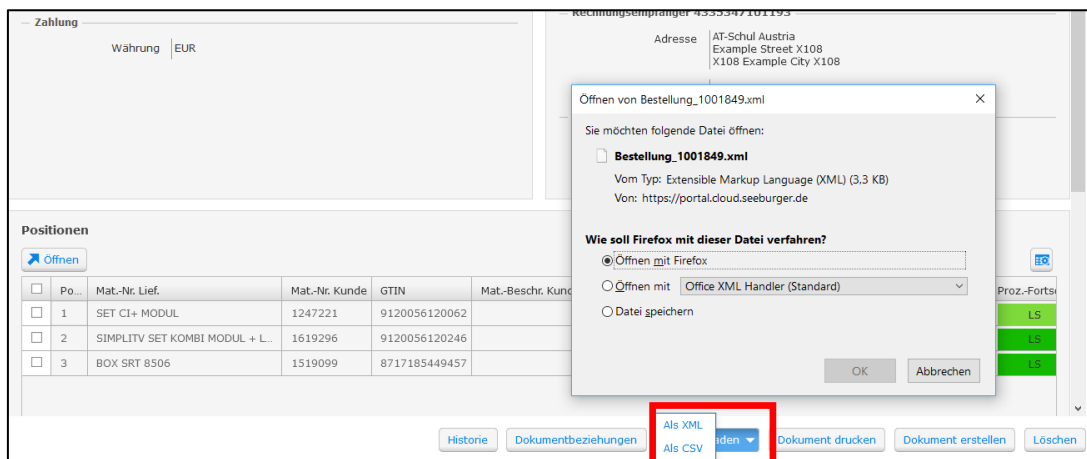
Zahlung

Währung EUR

Rechnungsempfänger 4335347101193

Adresse AT-Schul Austria
Example Street X108
X108 Example City X108

Öffnen von Bestellung_1001849.xml

Sie möchten folgende Datei öffnen:

Bestellung_1001849.xml

Vom Typ: Extensible Markup Language (XML) (3,3 KB)

Von: https://portal.cloud.seeburger.de

Wie soll Firefox mit dieser Datei verfahren?

Öffnen mit Firefox

Öffnen mit Office XML Handler (Standard)

Datei speichern

OK Abbrechen

Positionen

Öffnen

| | Po... | Mat.-Nr. Lief. | Mat.-Nr. Kunde | GTIN | Mat.-Beschr. Kund | Proz.-Forts |
|---|---|---|---|---|---|---|
| ☐ | 1 | SET CI+ MODUL | 1247221 | 9120056120062 | | LS |
| ☐ | 2 | SIMPLITV SET KOMBI MODUL + L... | 1619296 | 9120056120246 | | LS |
| ☐ | 3 | BOX SRT 8506 | 1519099 | 8717185449457 | | LS |

Historie Dokumentbeziehungen Als XML Als CSV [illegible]aden Dokument drucken Dokument erstellen Löschen